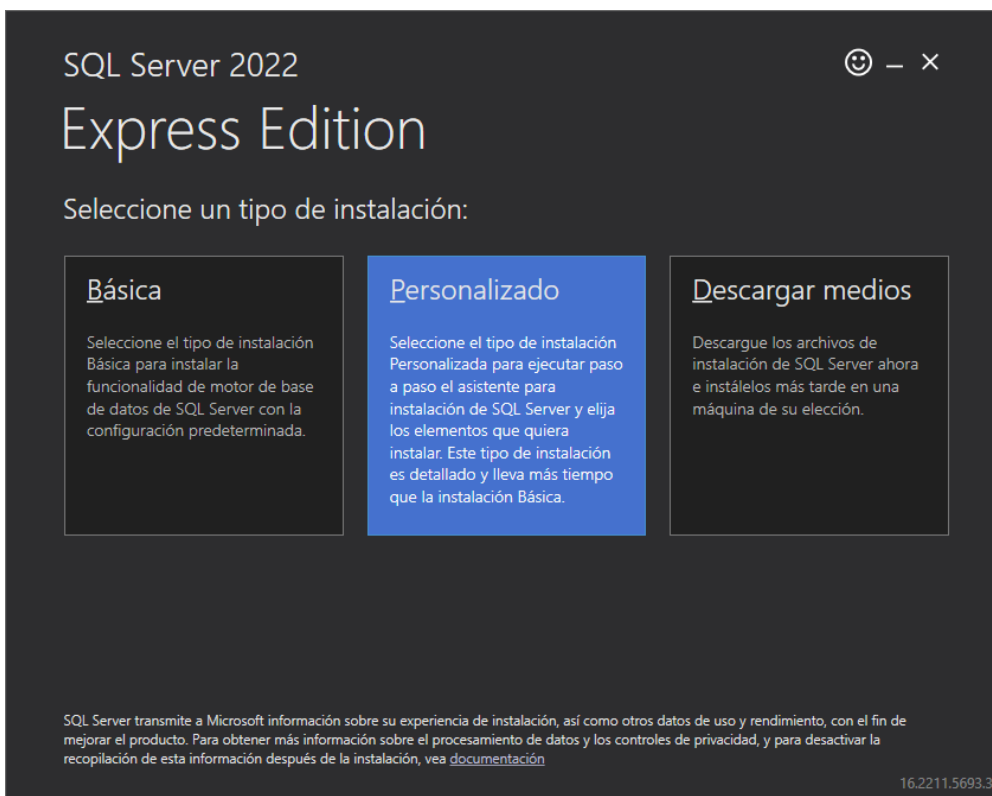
SQL Server 2022

Express Edition

☺ – ×

Seleccione un tipo de instalación:

Básica

Seleccione el tipo de instalación Básica para instalar la funcionalidad de motor de base de datos de SQL Server con la configuración predeterminada.

Personalizado

Seleccione el tipo de instalación Personalizada para ejecutar paso a paso el asistente para instalación de SQL Server y elija los elementos que quiera instalar. Este tipo de instalación es detallado y lleva más tiempo que la instalación Básica.

Descargar medios

Descargue los archivos de instalación de SQL Server ahora e instálelos más tarde en una máquina de su elección.

SQL Server transmite a Microsoft información sobre su experiencia de instalación, así como otros datos de uso y rendimiento, con el fin de mejorar el producto. Para obtener más información sobre el procesamiento de datos y los controles de privacidad, y para desactivar la recopilación de esta información después de la instalación, vea documentación

16.2211.5693.3